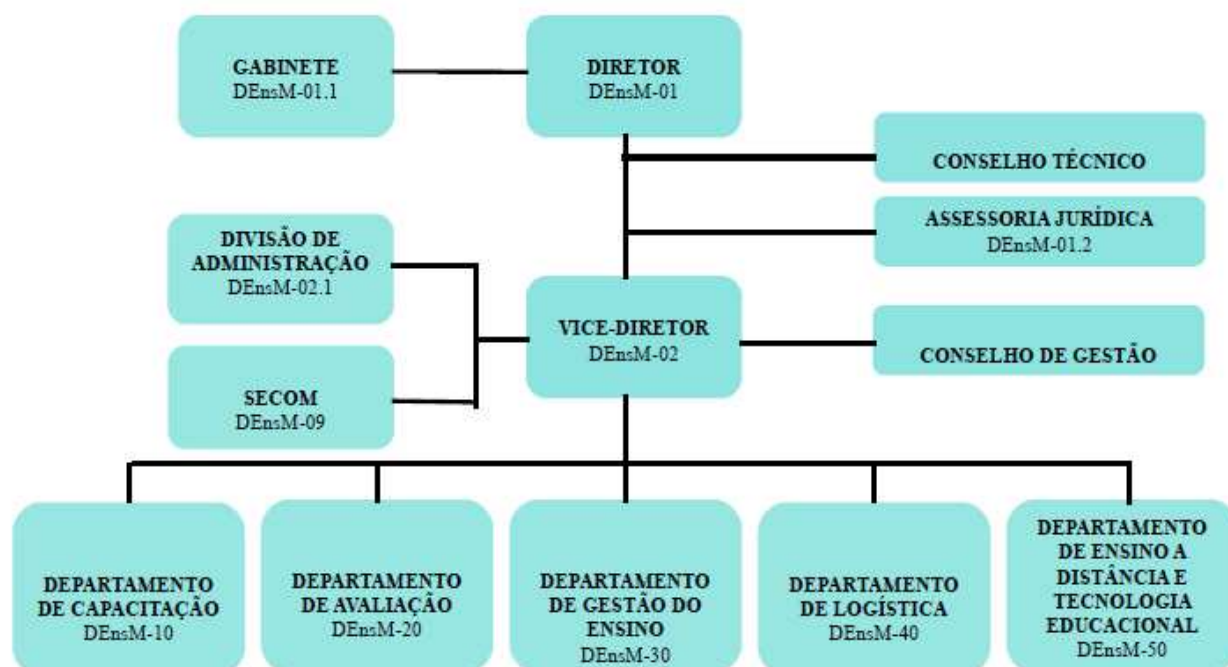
GABINETE
DEnsM-01.1

DIRETOR
DEnsM-01

CONSELHO TÉCNICO

ASSESSORIA JURÍDICA
DEnsM-01.2

DIVISÃO DE ADMINISTRAÇÃO
DEnsM-02.1

VICE-DIRETOR
DEnsM-02

CONSELHO DE GESTÃO

SECOM
DEnsM-09

DEPARTAMENTO DE CAPACITAÇÃO
DEnsM-10

DEPARTAMENTO DE AVALIAÇÃO
DEnsM-20

DEPARTAMENTO DE GESTÃO DO ENSINO
DEnsM-30

DEPARTAMENTO DE LOGÍSTICA
DEnsM-40

DEPARTAMENTO DE ENSINO A DISTÂNCIA E TECNOLOGIA EDUCACIONAL
DEnsM-50